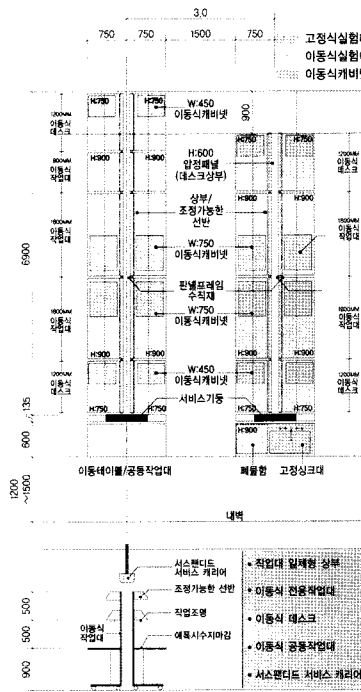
3.0
750 750 1500 750
고정식실험
이동식실험
이동식캐비

1200MM 이동식 데스크
H:750 H:750
W:450 이동식캐비넷
900
H:600 압정패널 (데스크상부)
900MM 이동식 데스크
H:900 H:900
상부/ 조정가능한 선반
H:900 H:900
1200MM 이동식 데스크
1500MM 이동식 작업대
W:750 이동식캐비넷
1500MM 이동식 작업대
6900
판넬프레임 수직재
W:750 이동식캐비넷
1500MM 이동식 작업대
1500MM 이동식 작업대
H:900 H:900
H:900 H:900
W:450 이동식캐비넷
1200MM 이동식 데스크
1200MM 이동식 데스크
135
H:750 H:750
서비스기둥
H:750 H:750
600
H:900
이동테이블/공동작업대
폐물함 고정싱크대
1200 ~1500
내벽

서스펜디드 서비스 캐리어
조정가능한 선반
작업조명
이동식 작업대
에폭시수지마감
500
500
900
• 작업대 일체형 상부
• 이동식 전용작업대
• 이동식 데스크
• 이동식 공동작업대
• 서스펜디드 서비스 캐리어